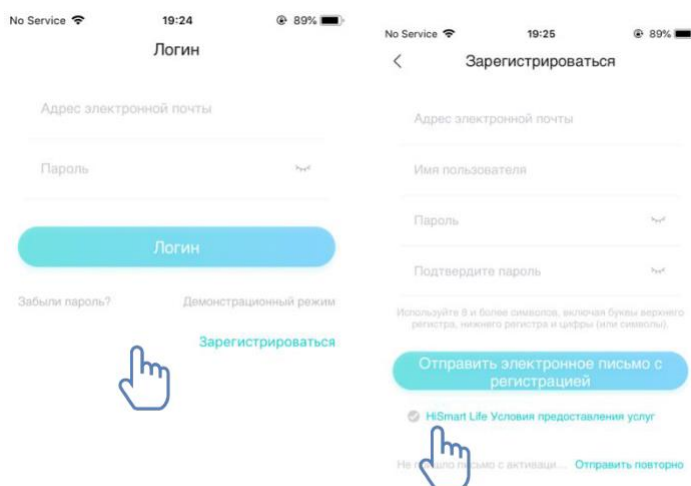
No Service 19:24 89%

Логин

Адрес электронной почты

Пароль

Логин

Забыли пароль?

Демонстрационный режим

Зарегистрироваться

No Service 19:25 89%

Зарегистрироваться

Адрес электронной почты

Имя пользователя

Пароль

Подтвердите пароль

Используйте 8 и более символов, включая буквы верхнего регистра, нижнего регистра и цифры (или символы).

Отправить электронное письмо с регистрацией

HiSmart Life Условия предоставления услуг

Не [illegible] письмо с активаци... Отправить повторно